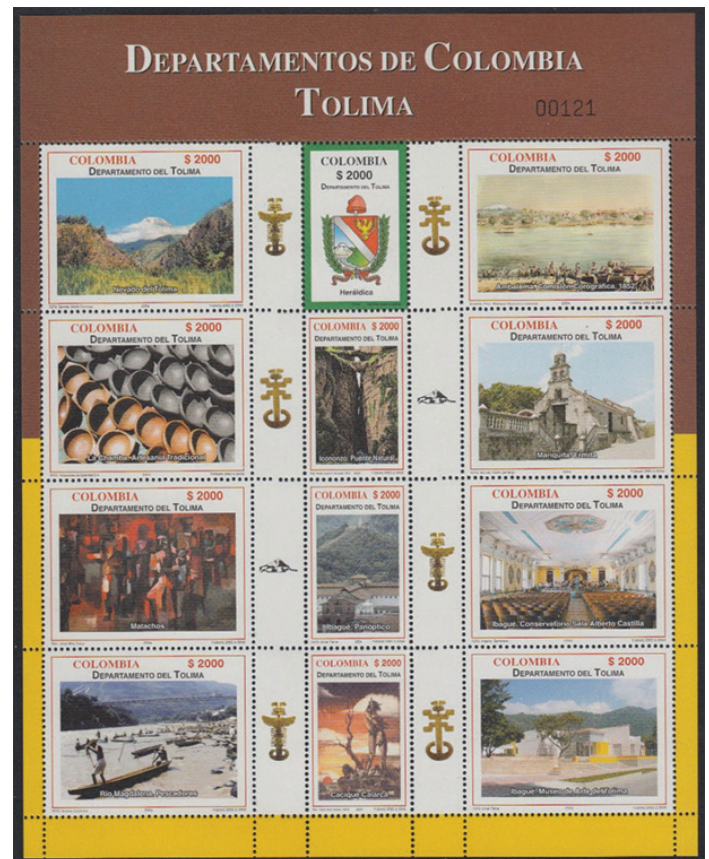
DEPARTAMENTOS DE COLOMBIA
TOLIMA

00121

COLOMBIA $ 2000
DEPARTAMENTO DEL TOLIMA
Nevado del Tolima

COLOMBIA
$ 2000
DEPARTAMENTO DEL TOLIMA
Heráldica

COLOMBIA $ 2000
DEPARTAMENTO DEL TOLIMA
Ambalema. Comisión Corográfica. 1852

COLOMBIA $ 2000
DEPARTAMENTO DEL TOLIMA
La Chamba. Artesanía Tradicional

COLOMBIA $ 2000
DEPARTAMENTO DEL TOLIMA
Icononzo. Puente Natural

COLOMBIA $ 2000
DEPARTAMENTO DEL TOLIMA
Mariquita. Ermita

COLOMBIA $ 2000
DEPARTAMENTO DEL TOLIMA
Matachos

COLOMBIA $ 2000
DEPARTAMENTO DEL TOLIMA
Ibagué. Panóptico

COLOMBIA $ 2000
DEPARTAMENTO DEL TOLIMA
Ibagué. Conservatorio. Sala Alberto Castilla

COLOMBIA $ 2000
DEPARTAMENTO DEL TOLIMA
Río Magdalena. Pescadores

COLOMBIA $ 2000
DEPARTAMENTO DEL TOLIMA
Cacique Calarcá

COLOMBIA $ 2000
DEPARTAMENTO DEL TOLIMA
Ibagué. Museo de Arte del Tolima